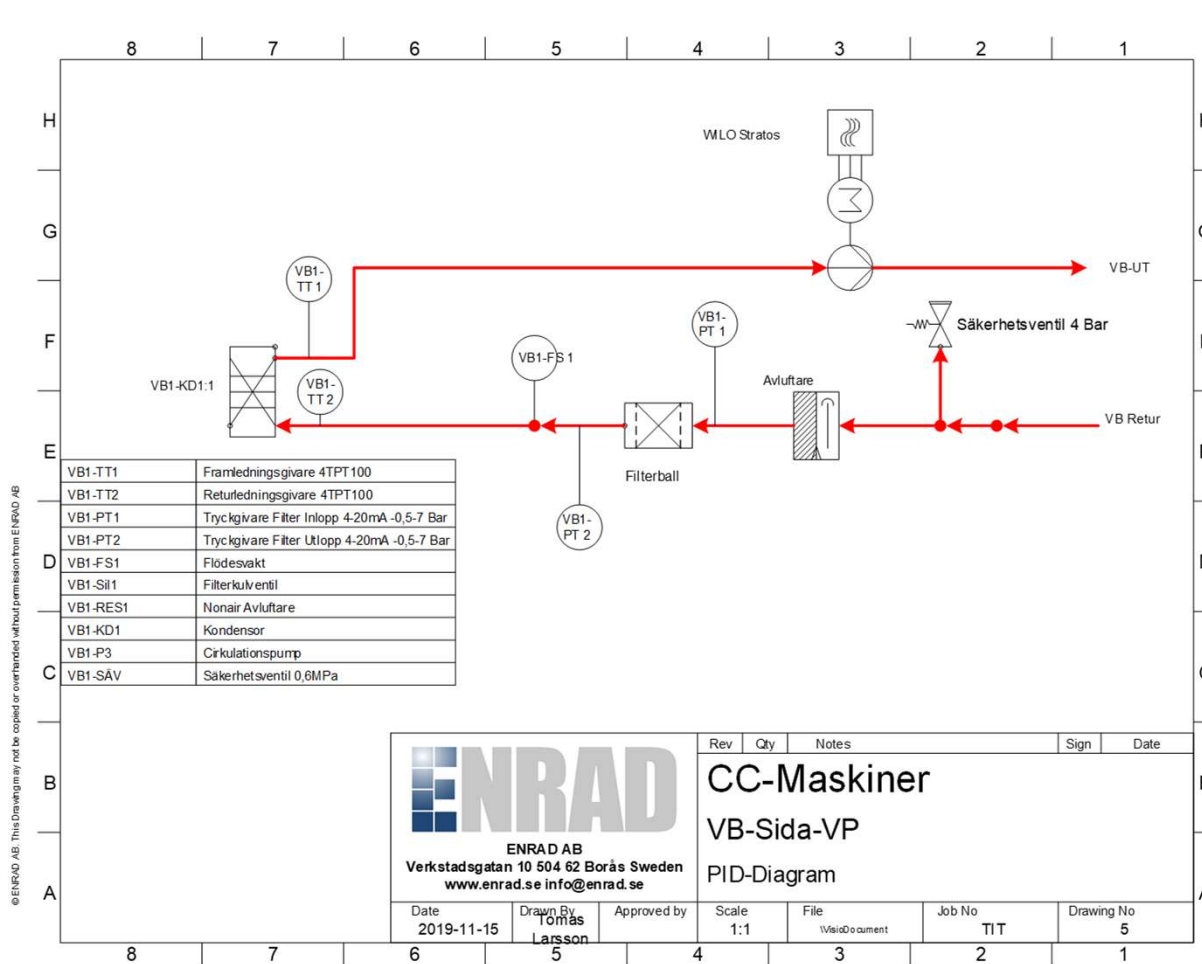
8 7 6 5 4 3 2 1

H
G
F
E
D
C
B
A

WILO Stratos

VB1-TT 1

VB-UT

VB1-PT 1

Säkerhetsventil 4 Bar

VB1-FS 1

VB1-KD1:1

VB1-TT 2

Avluftare

VB Retur

Filterball

VB1-PT 2

| VB1-TT1 | Framledningsgivare 4TPT100 |
|---|---|
| VB1-TT2 | Returledningsgivare 4TPT100 |
| VB1-PT1 | Tryckgivare Filter Inlopp 4-20mA -0,5-7 Bar |
| VB1-PT2 | Tryckgivare Filter Utlopp 4-20mA -0,5-7 Bar |
| VB1-FS1 | Flödesvakt |
| VB1-Sil1 | Filterkulventil |
| VB1-RES1 | Nonair Avluftare |
| VB1-KD1 | Kondensor |
| VB1-P3 | Cirkulationspump |
| VB1-SÄV | Säkerhetsventil 0,6MPa |

© ENRAD AB. This Drawing may not be copied or overhanded without permission from ENRAD AB

ENRAD

ENRAD AB
Verkstadsgatan 10 504 62 Borås Sweden
www.enrad.se info@enrad.se

| Rev | Qty | Notes | Sign | Date |
|---|---|---|---|---|

CC-Maskiner

VB-Sida-VP

PID-Diagram

| Date | Drawn By | Approved by | Scale | File | Job No | Drawing No |
|---|---|---|---|---|---|---|
| 2019-11-15 | Tomas Larsson | | 1:1 | \VisioDocument | TIT | 5 |

8 7 6 5 4 3 2 1